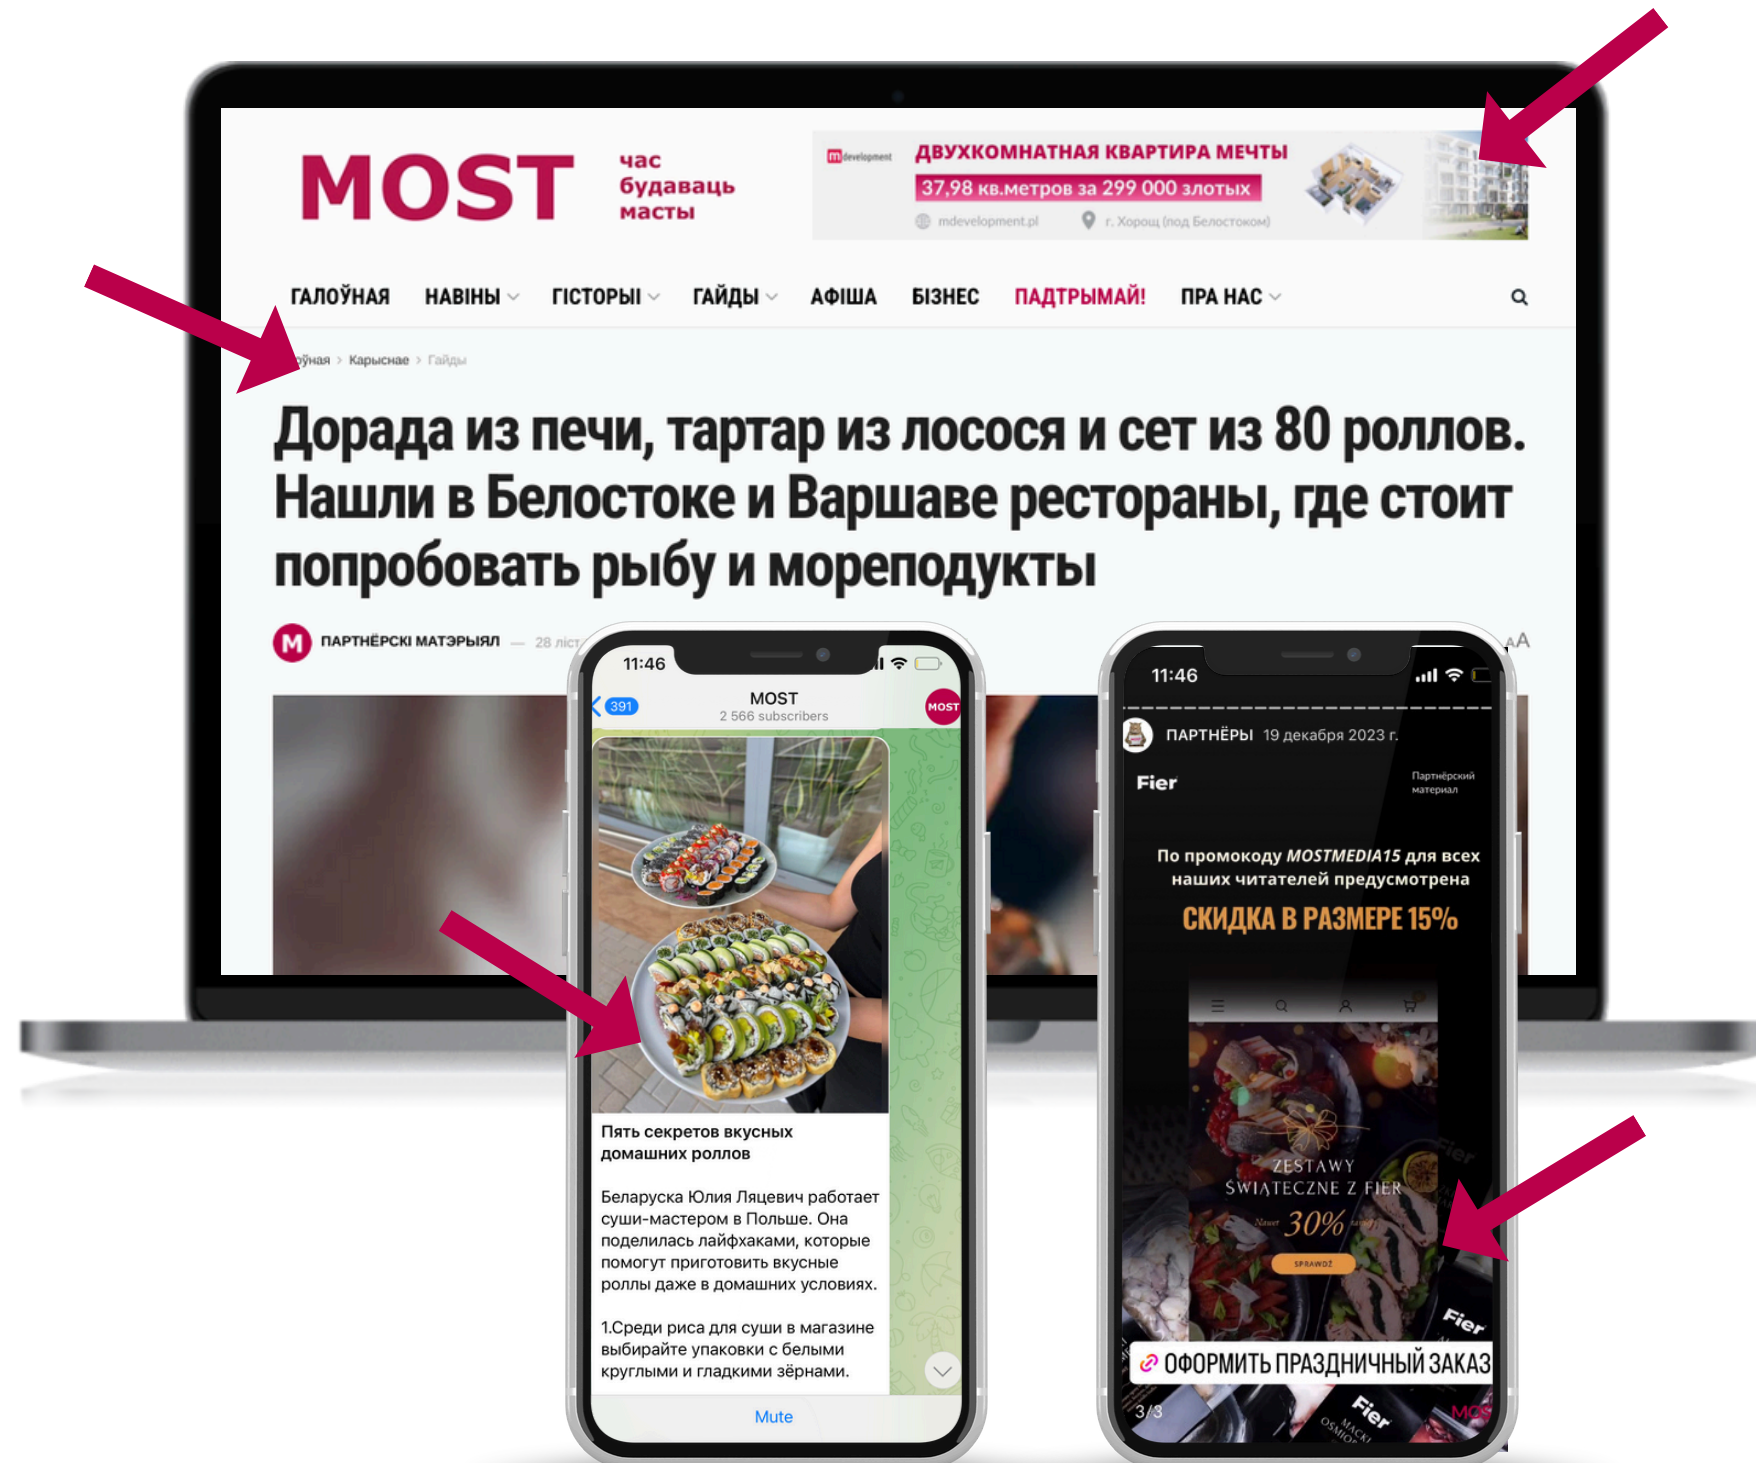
MOST час будаваць масты

development ДВУХКОМНАТНАЯ КВАРТИРА МЕЧТЫ
37,98 кв.метров за 299 000 злотых
mdevelopment.pl г. Хорощ (под Белостоком)

ГАЛОЎНАЯ НАВІНЫ ГІСТОРЫІ ГАЙДЫ АФІША БІЗНЕС ПАДТРЫМАЙ! ПРА НАС

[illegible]оўная > Карыснае > Гайды

Дорада из печи, тартар из лосося и сет из 80 роллов. Нашли в Белостоке и Варшаве рестораны, где стоит попробовать рыбу и мореподукты

M ПАРТНЁРСКІ МАТЭРЫЯЛ — 28 ліст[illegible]

AA

11:46
391
MOST
2 566 subscribers
MOST

Пять секретов вкусных домашних роллов

Беларуска Юлия Ляцевич работает суши-мастером в Польше. Она поделилась лайфхаками, которые помогут приготовить вкусные роллы даже в домашних условиях.

1.Среди риса для суши в магазине выбирайте упаковки с белыми круглыми и гладкими зёрнами.

Mute

11:46
ПАРТНЁРЫ 19 декабря 2023 г.
Fier
Партнёрский материал

По промокоду MOSTMEDIA15 для всех наших читателей предусмотрена
СКИДКА В РАЗМЕРЕ 15%

ZESTAWY ŚWIĄTECZNE Z FIER
30%
SPRAWDŹ
Fier

ОФОРМИТЬ ПРАЗДНИЧНЫЙ ЗАКАЗ
3/3
Fier
MOS